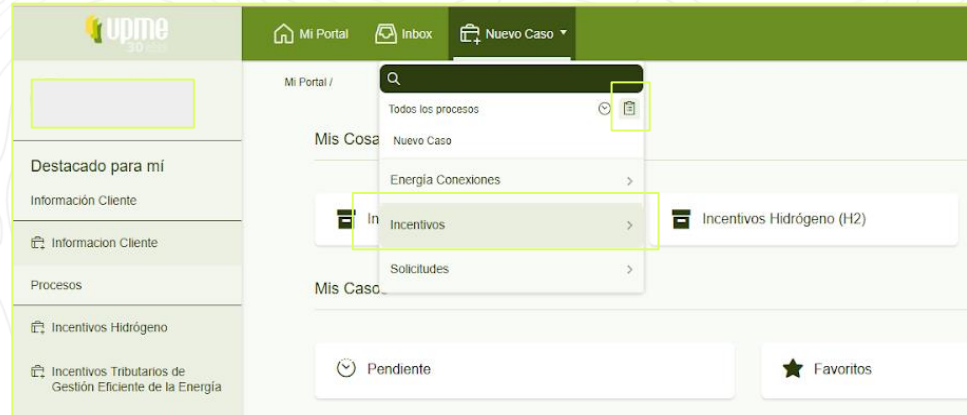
upme
30 años

Mi Portal
Inbox
Nuevo Caso

Destacado para mí
Información Cliente
Informacion Cliente
Procesos
Incentivos Hidrógeno
Incentivos Tributarios de Gestión Eficiente de la Energía

Mi Portal /

Todos los procesos
Nuevo Caso
Energía Conexiones
Incentivos
Solicitudes

Mis Cosa
In
Incentivos Hidrógeno (H2)

Mis Caso
Pendiente
Favoritos